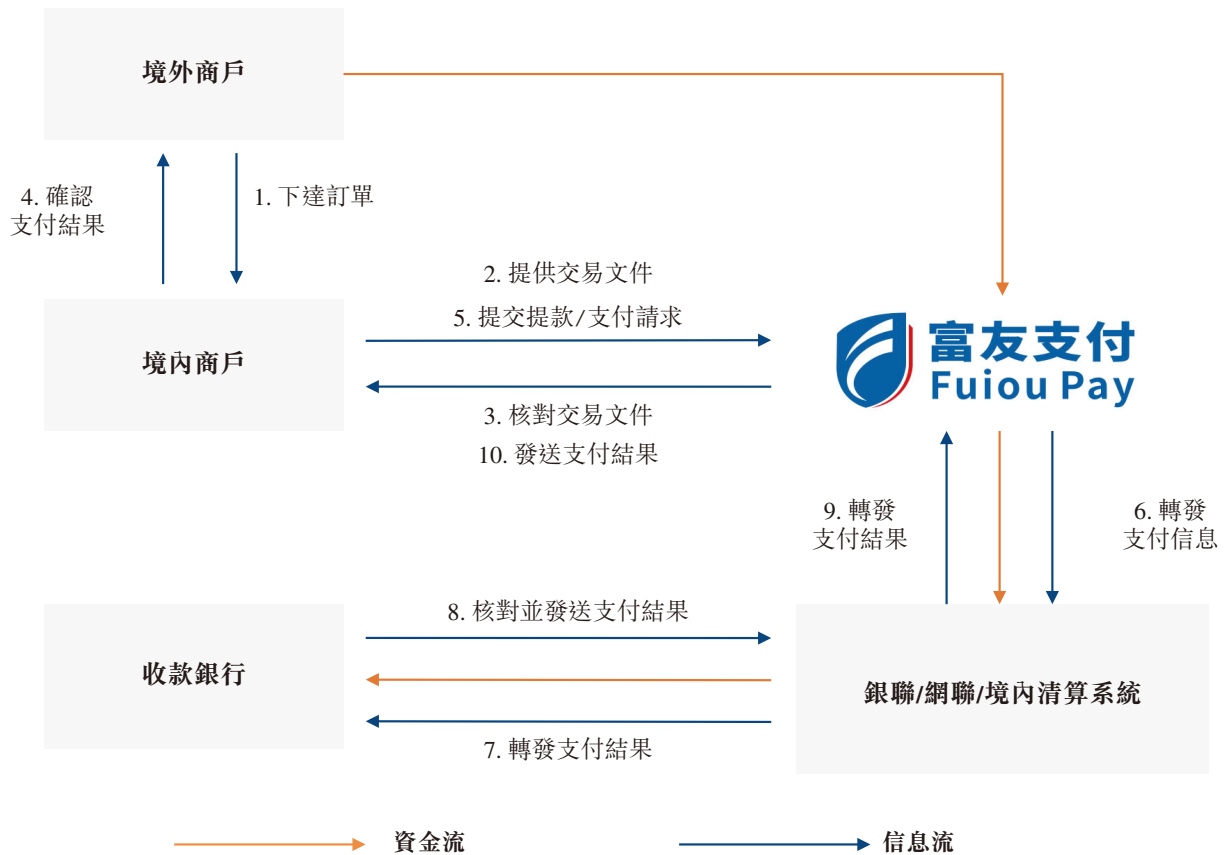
境外商戶

4. 確認支付結果

1. 下達訂單

境內商戶

2. 提供交易文件

5. 提交提款/支付請求

3. 核對交易文件

10. 發送支付結果

富友支付
Fuiou Pay

9. 轉發支付結果

6. 轉發支付信息

收款銀行

8. 核對並發送支付結果

7. 轉發支付結果

銀聯/網聯/境內清算系統

資金流

信息流